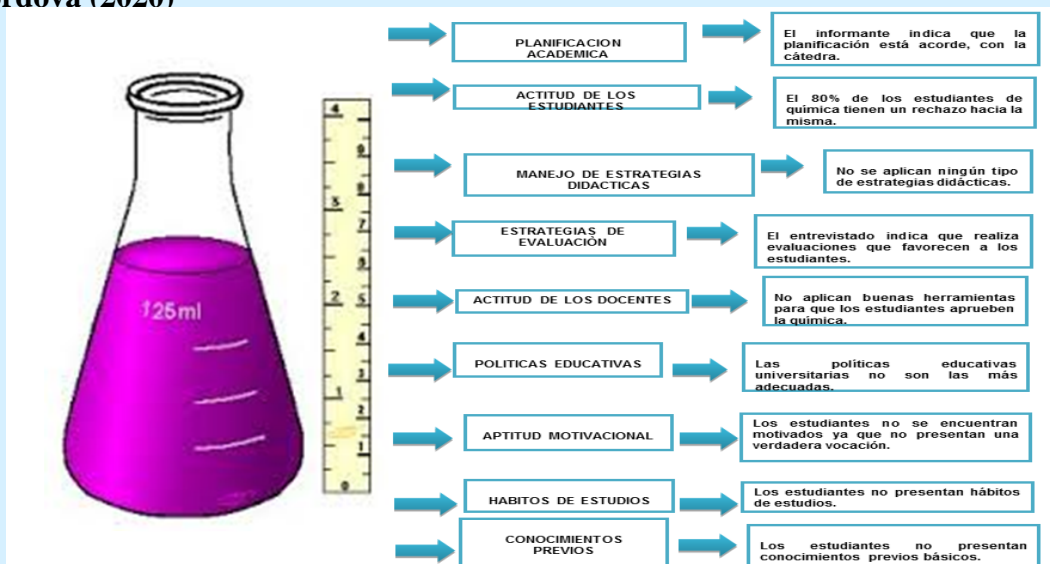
rdova (2020)

125ml

PLANIFICACION ACADEMICA

El informante indica que la planificación está acorde, con la cátedra.

ACTITUD DE LOS ESTUDIANTES

El 80% de los estudiantes de química tienen un rechazo hacia la misma.

MANEJO DE ESTRATEGIAS DIDACTICAS

No se aplican ningún tipo de estrategias didácticas.

ESTRATEGIAS DE EVALUACIÓN

El entrevistado indica que realiza evaluaciones que favorecen a los estudiantes.

ACTITUD DE LOS DOCENTES

No aplican buenas herramientas para que los estudiantes aprueben la química.

POLITICAS EDUCATIVAS

Las políticas educativas universitarias no son las más adecuadas.

APTITUD MOTIVACIONAL

Los estudiantes no se encuentran motivados ya que no presentan una verdadera vocación.

HABITOS DE ESTUDIOS

Los estudiantes no presentan hábitos de estudios.

CONOCIMIENTOS PREVIOS

Los estudiantes no presentan conocimientos previos básicos.